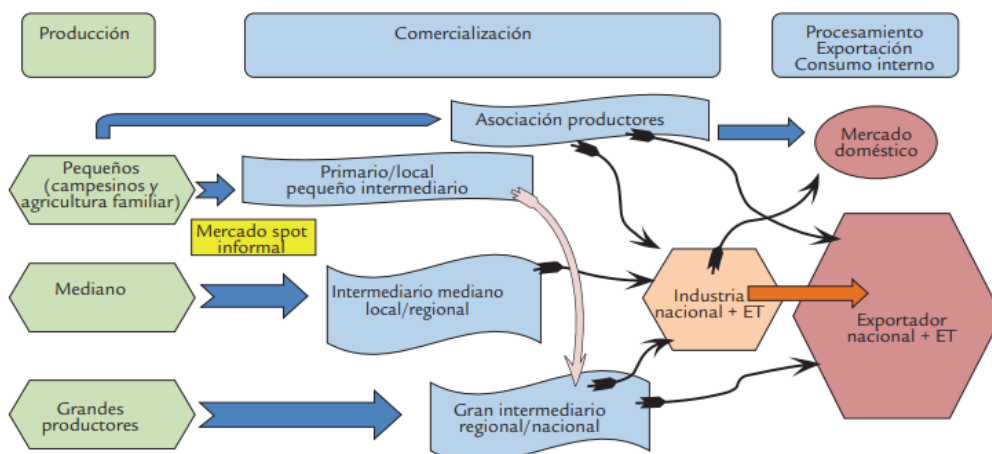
Producción

Comercialización

Procesamiento
Exportación
Consumo interno

Asociación productores

Mercado doméstico

Pequeños (campesinos y agricultura familiar)

Primario/local pequeño intermediario

Mercado spot informal

Mediano

Intermediario mediano local/regional

Industria nacional + ET

Exportador nacional + ET

Grandes productores

Gran intermediario regional/nacional